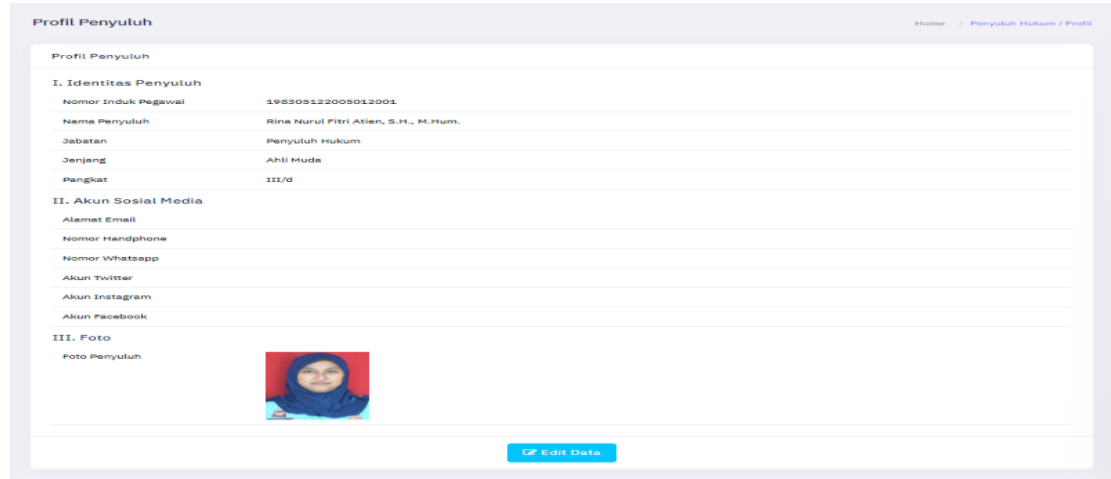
Profil Penyuluh

Home / Penyuluh Hukum / Profil

Profil Penyuluh

I. Identitas Penyuluh

| | |
|---|---|
| Nomor Induk Pegawai | 198305122005012001 |
| Nama Penyuluh | Rina Nurul Fitri Atien, S.H., M.Hum. |
| Jabatan | Penyuluh Hukum |
| Jenjang | Ahli Muda |
| Pangkat | III/d |

II. Akun Sosial Media

| | |
|---|---|
| Alamat Email | |
| Nomor Handphone | |
| Nomor Whatsapp | |
| Akun Twitter | |
| Akun Instagram | |
| Akun Facebook | |

III. Foto

Foto Penyuluh

Edit Data